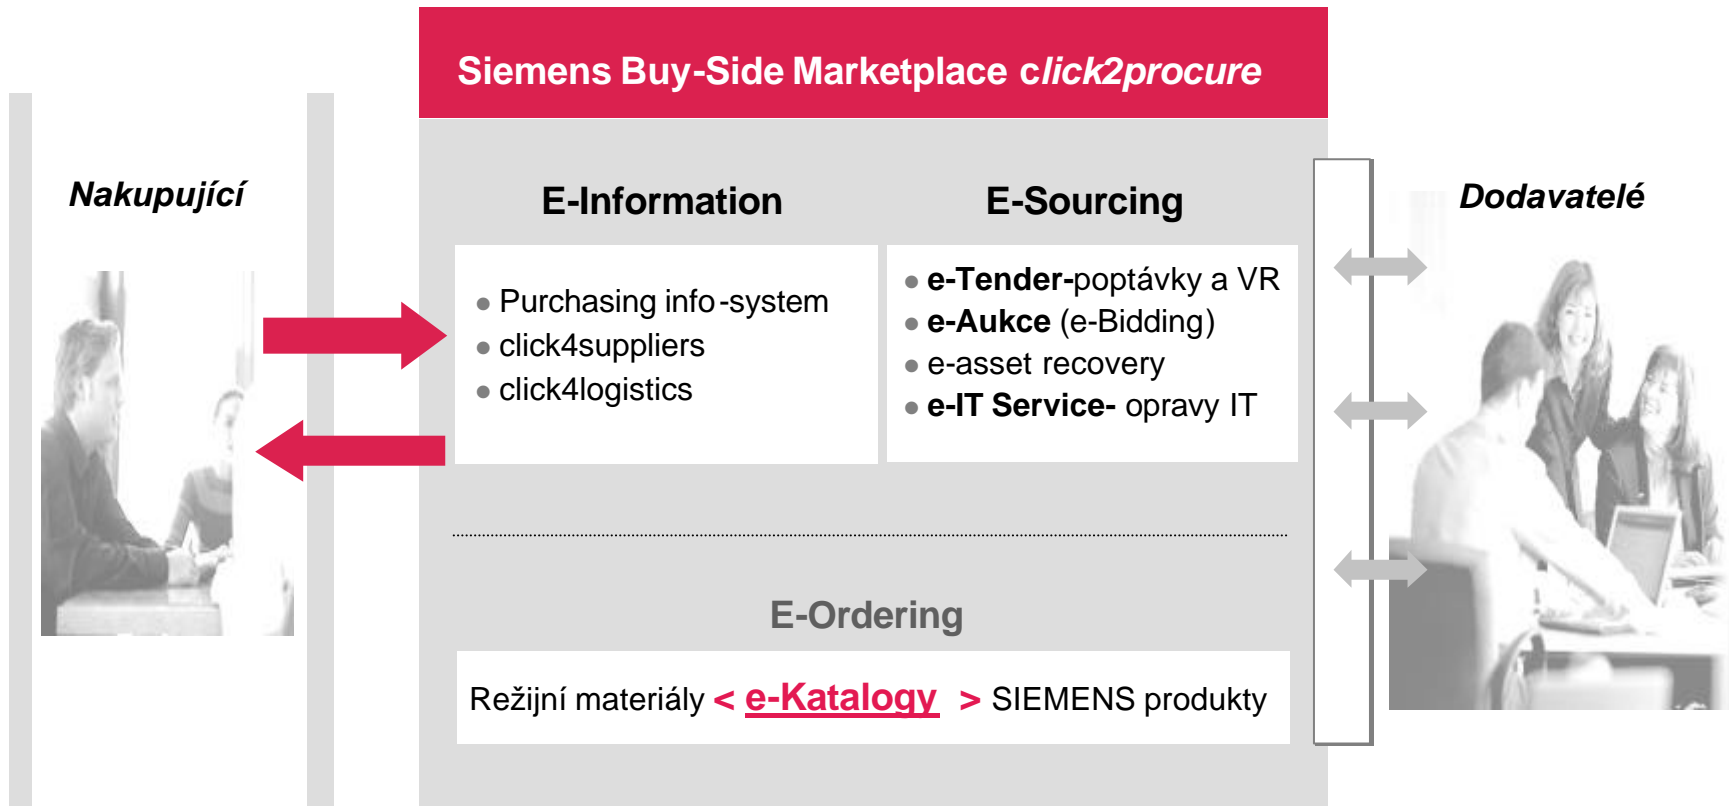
Siemens Buy-Side Marketplace click2procure

Nakupující

E-Information

E-Sourcing

Dodavatelé

• Purchasing info-system
• click4suppliers
• click4logistics

• e-Tender-poptávky a VR
• e-Aukce (e-Bidding)
• e-asset recovery
• e-IT Service- opravy IT

E-Ordering

Režijní materiály < e-Katalogy > SIEMENS produkty